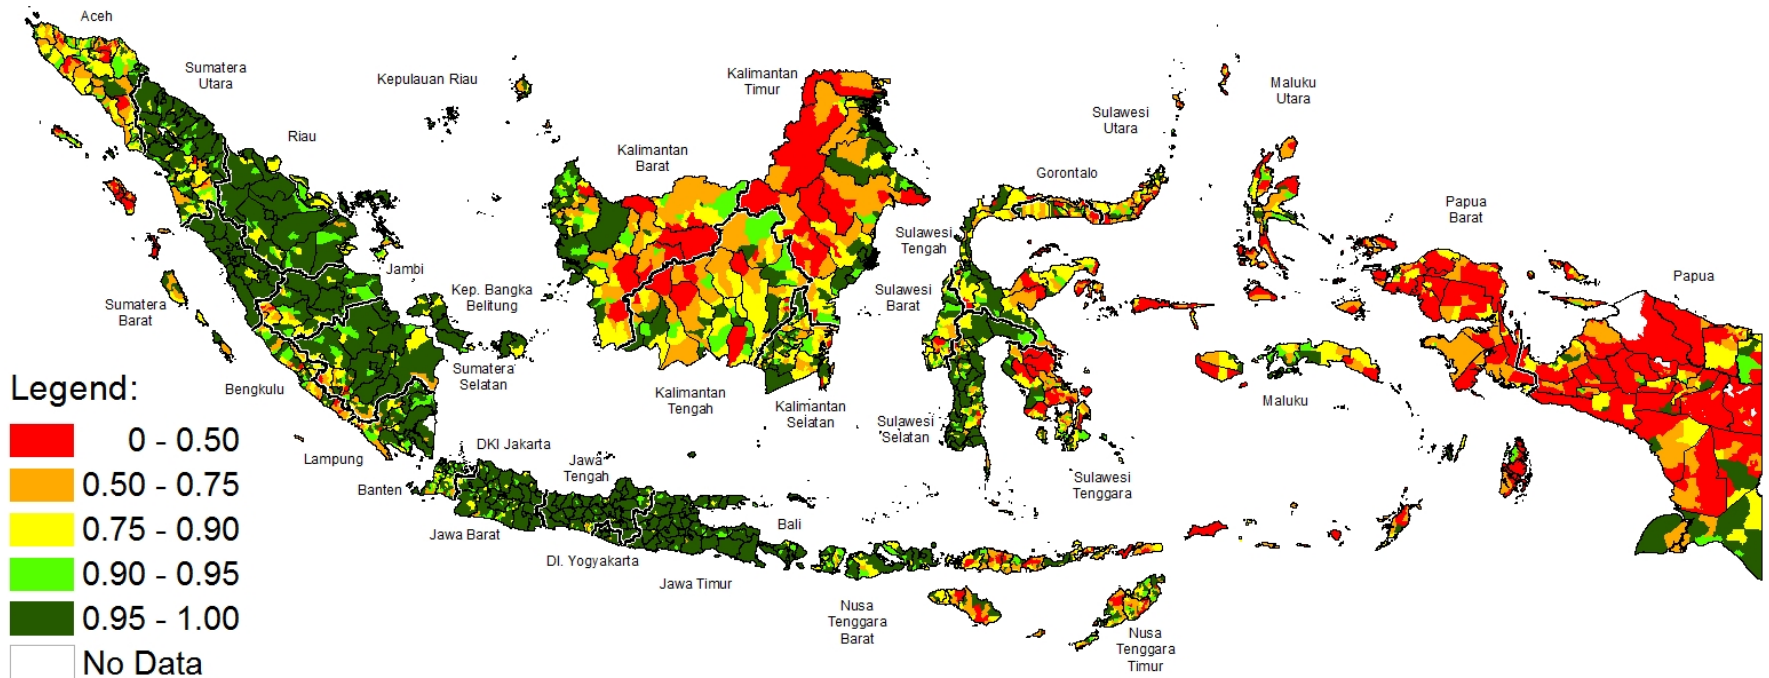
Aceh

Sumatera Utara

Kepulauan Riau

Kalimantan Timur

Maluku Utara

Sulawesi Utara

Riau

Kalimantan Barat

Gorontalo

Papua Barat

Sulawesi Tengah

Jambi

Kep. Bangka Belitung

Sulawesi Barat

Papua

Sumatera Barat

Sumatera Selatan

Legend:

| | |
|---|---|
| | 0 - 0.50 |
| | 0.50 - 0.75 |
| | 0.75 - 0.90 |
| | 0.90 - 0.95 |
| | 0.95 - 1.00 |
| | No Data |

Bengkulu

Kalimantan Tengah

Kalimantan Selatan

Sulawesi Selatan

Maluku

DKI Jakarta

Lampung

Jawa Tengah

Sulawesi Tenggara

Banten

Bali

Jawa Barat

DI. Yogyakarta

Jawa Timur

Nusa Tenggara Barat

Nusa Tenggara Timur